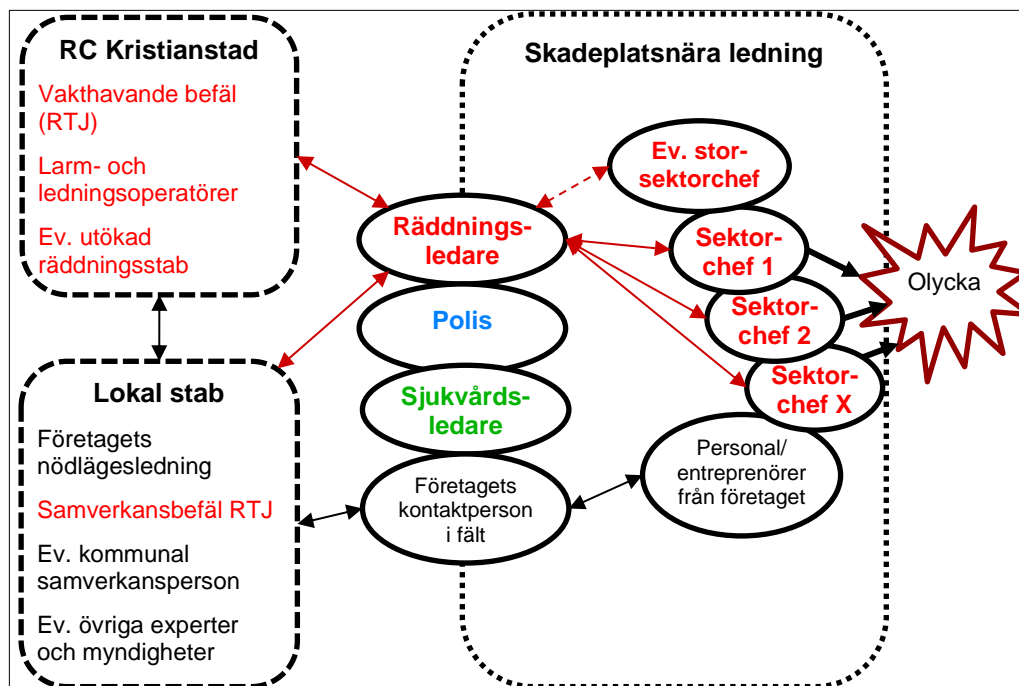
RC Kristianstad

Vakthavande befäl (RTJ)

Larm- och ledningsoperatörer

Ev. utökad räddningsstab

Lokal stab

Företagets nödlägesledning

Samverkansbefäl RTJ

Ev. kommunal samverkansperson

Ev. övriga experter och myndigheter

Skadeplatsnära ledning

Räddningsledare

Polis

Sjukvårdsledare

Företagets kontaktperson i fält

Ev. storsektorchef

Sektorchef 1

Sektorchef 2

Sektorchef X

Personal/ entreprenörer från företaget

Olycka